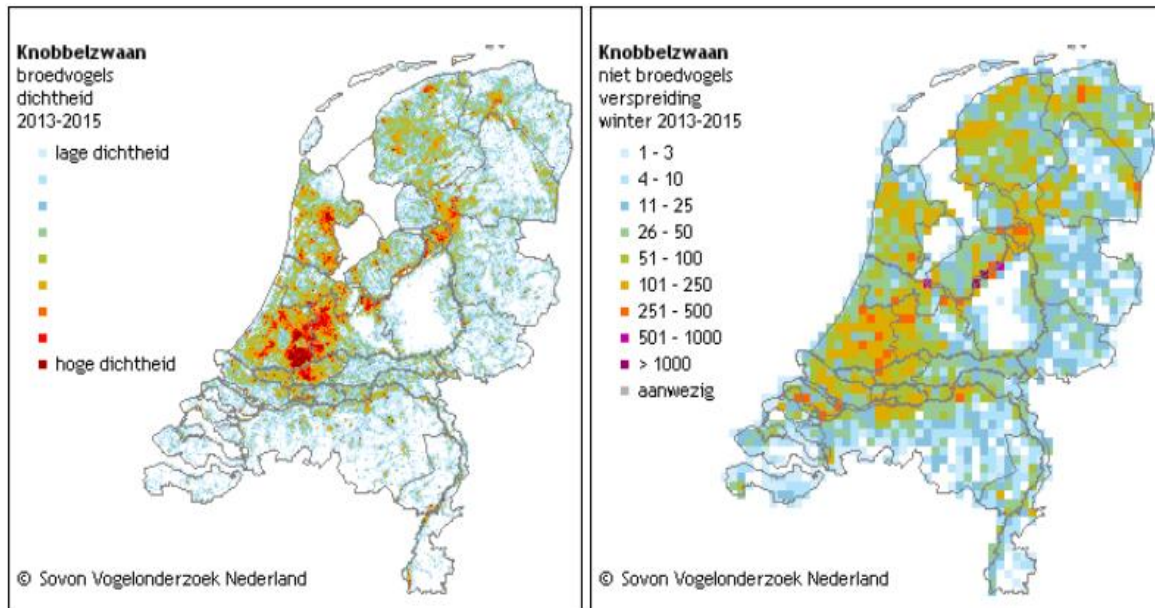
Knobbelzwaan
broedvogels
dichtheid
2013-2015

lage dichtheid

hoge dichtheid

© Sovon Vogelonderzoek Nederland

Knobbelzwaan
niet broedvogels
verspreiding
winter 2013-2015

1 - 3
4 - 10
11 - 25
26 - 50
51 - 100
101 - 250
251 - 500
501 - 1000
> 1000
aanwezig

© Sovon Vogelonderzoek Nederland